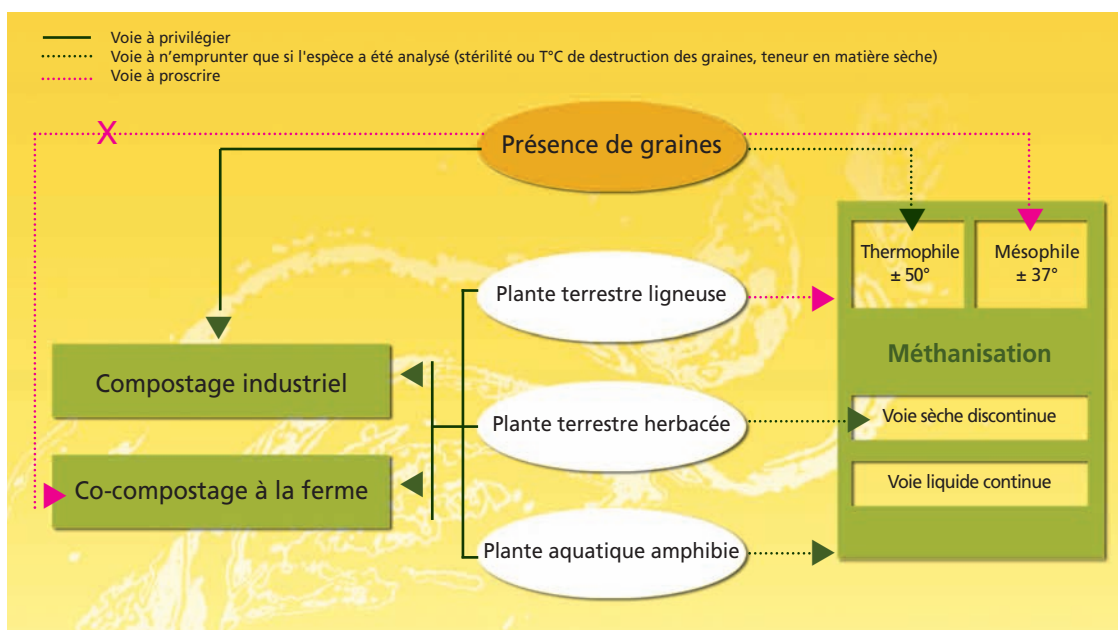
Voie à privilégier
Voie à n'emprunter que si l'espèce a été analysé (stérilité ou T°C de destruction des graines, teneur en matière sèche)
Voie à proscrire

X

Présence de graines

Thermophile
± 50°

Mésophile
± 37°

Plante terrestre ligneuse

Méthanisation

Compostage industriel

Plante terrestre herbacée

Voie sèche discontinue

Voie liquide continue

Co-compostage à la ferme

Plante aquatique amphibie